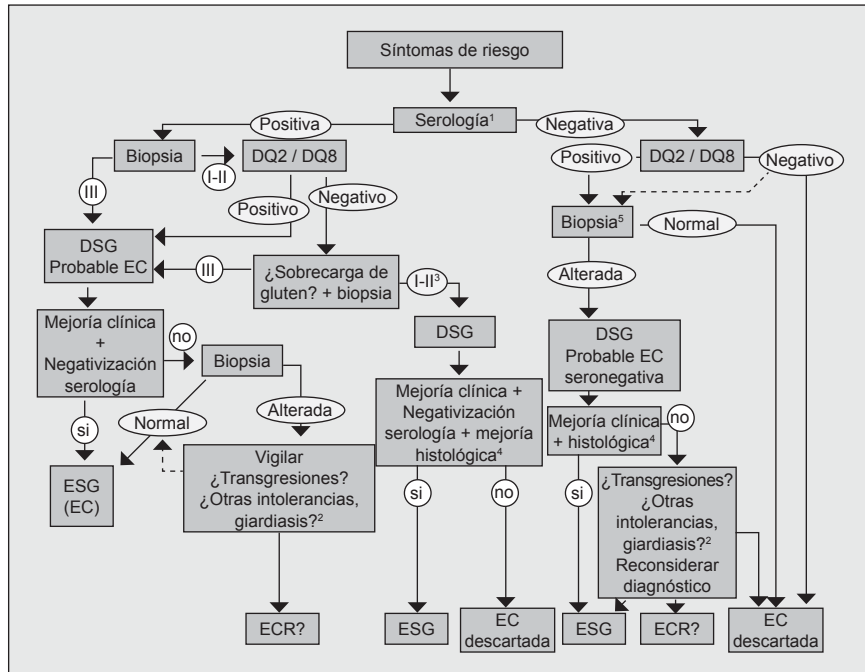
Síntomas de riesgo

Serología$^1$

Positiva

Negativa

Biopsia

I-II

DQ2 / DQ8

III

Positivo

Negativo

DSG
Probable EC

III

¿Sobrecarga de gluten? + biopsia

I-II$^3$

DSG

Mejoría clínica + Negativización serología

no

Biopsia

Alterada

si

Normal

ESG (EC)

Vigilar
¿Transgresiones?
¿Otras intolerancias, giardiasis?$^2$

Mejoría clínica + Negativización serología + mejoría histológica$^4$

si

no

ECR?

ESG

EC descartada

Positivo

DQ2 / DQ8

Negativo

Biopsia$^5$

Normal

Alterada

DSG
Probable EC seronegativa

Mejoría clínica + histológica$^4$

no

si

¿Transgresiones?
¿Otras intolerancias, giardiasis?$^2$
Reconsiderar diagnóstico

ESG

ECR?

EC descartada